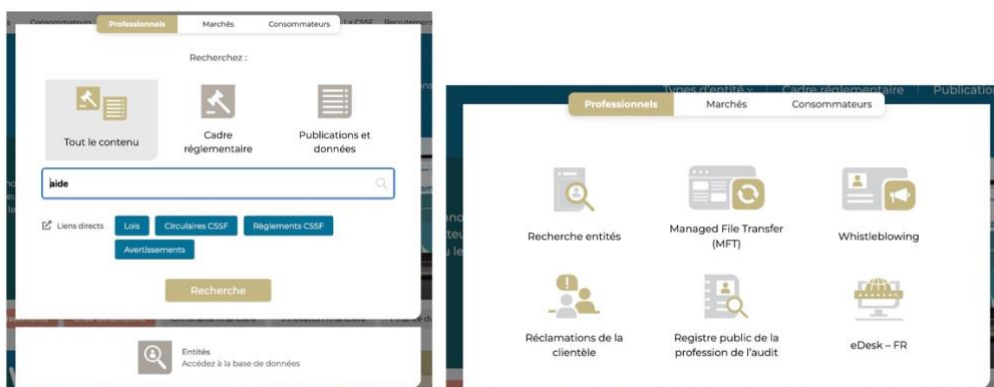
Consommateurs La CSSF Recrutement

Professionnels Marchés Consommateurs

Recherchez :

Tout le contenu

Cadre réglementaire

Publications et données

aide

Liens directs Lois Circulaires CSSF Règlements CSSF Avertissements

Recherche

Entités
Accédez à la base de données

Types d'entité Cadre réglementaire Publication

Professionnels Marchés Consommateurs

Recherche entités

Managed File Transfer (MFT)

Whistleblowing

Réclamations de la clientèle

Registre public de la profession de l'audit

eDesk – FR